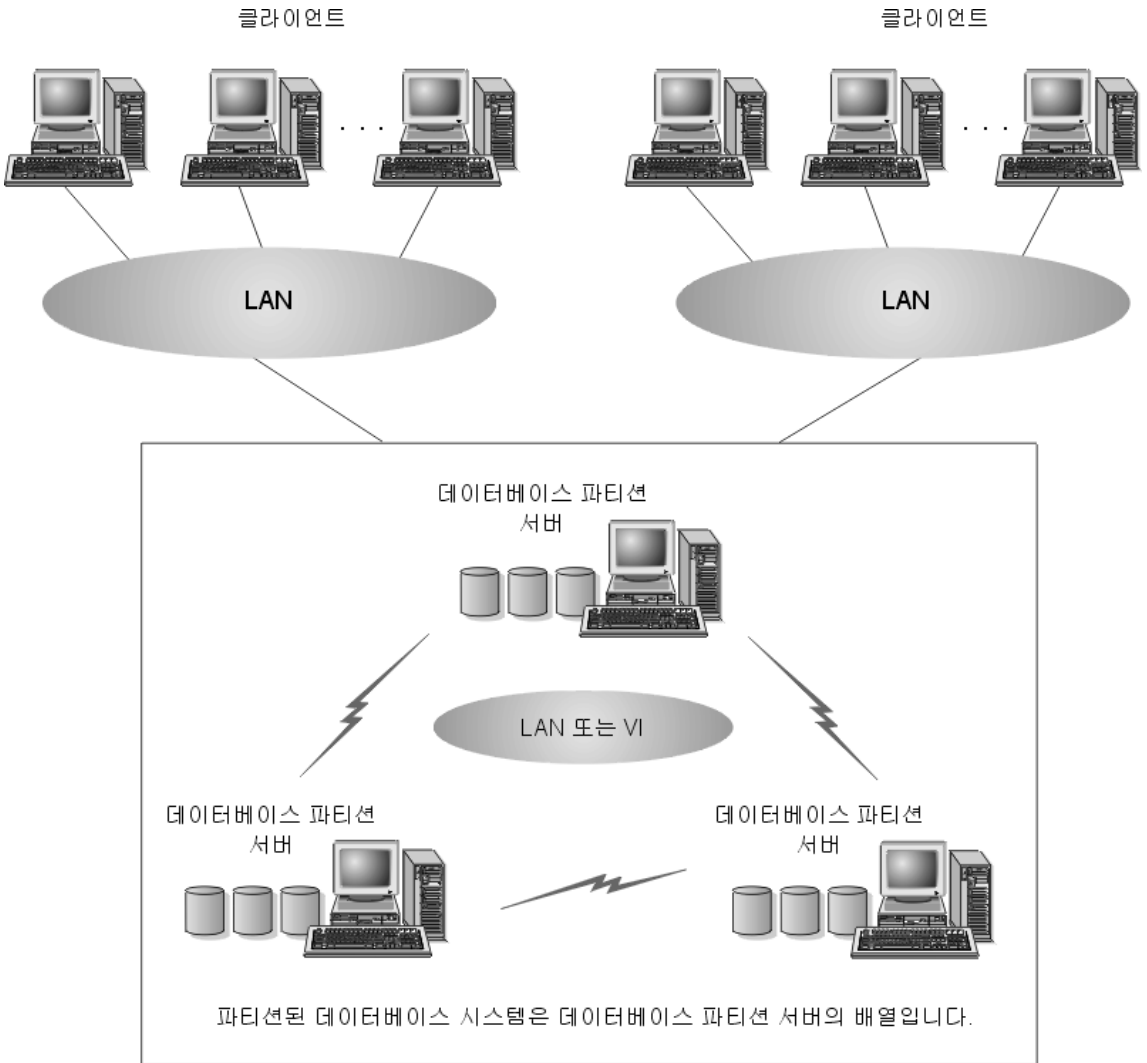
클라이언트

클라이언트

. . .

. . .

LAN

LAN

데이터베이스 파티션 서버

LAN 또는 VI

데이터베이스 파티션 서버

데이터베이스 파티션 서버

파티션된 데이터베이스 시스템은 데이터베이스 파티션 서버의 배열입니다.